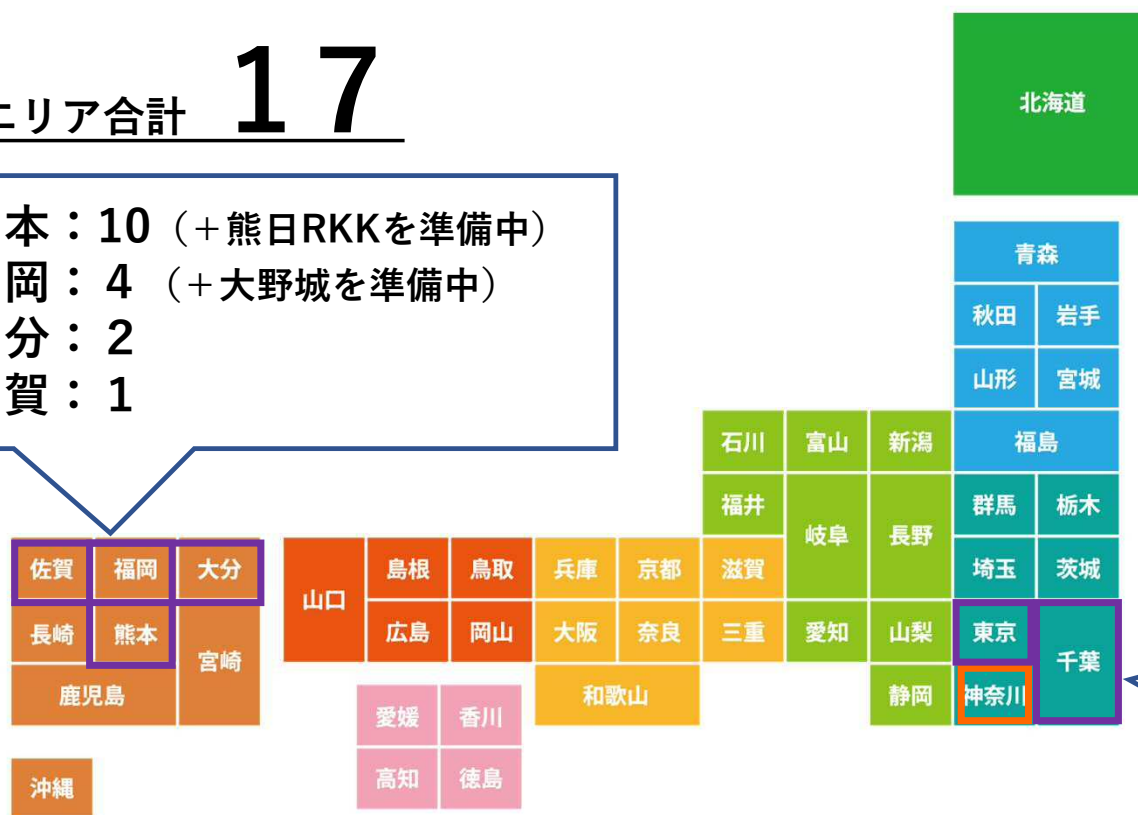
エリア合計 17

本：10（＋熊日RKKを準備中）
岡：4（＋大野城を準備中）
分：2
賀：1

北海道
青森
秋田 岩手
山形 宮城
石川 富山 新潟 福島
福井 岐阜 長野 群馬 栃木
佐賀 福岡 大分 山口 島根 鳥取 兵庫 京都 滋賀 埼玉 茨城
長崎 熊本 宮崎 広島 岡山 大阪 奈良 三重 愛知 山梨 東京 千葉
鹿児島 和歌山 静岡 神奈川
愛媛 香川
高知 徳島
沖縄